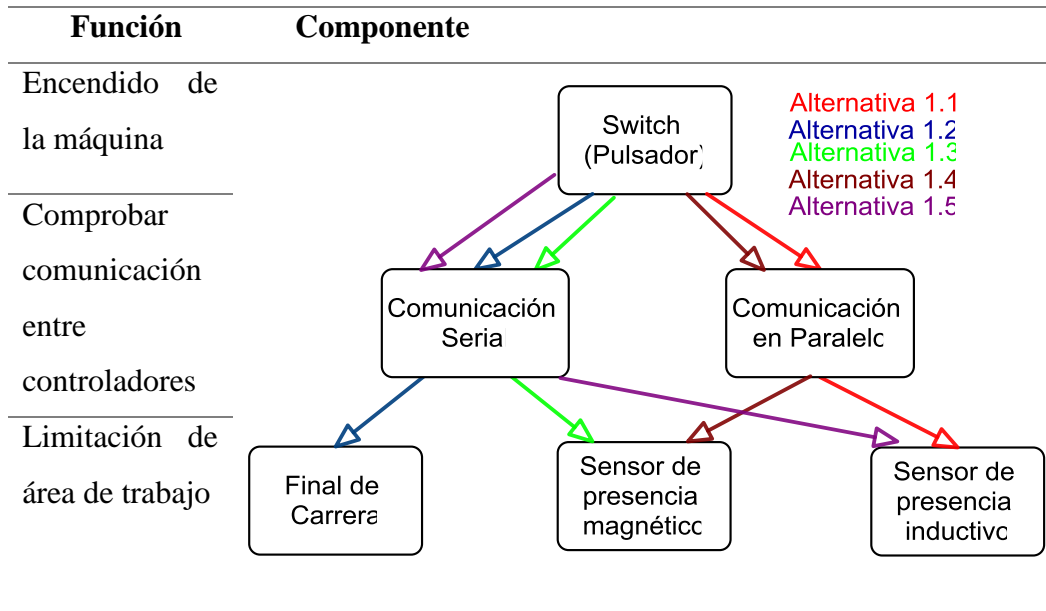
| Función | Componente |
|---|---|
| Encendido de la máquina | |
| Comprobar comunicación entre controladores | |
| Limitación de área de trabajo | |

Alternativa 1.1
Alternativa 1.2
Alternativa 1.3
Alternativa 1.4
Alternativa 1.5

Switch (Pulsador)

Comunicación Serial

Comunicación en Paralelo

Final de Carrera

Sensor de presencia magnético

Sensor de presencia inductivo